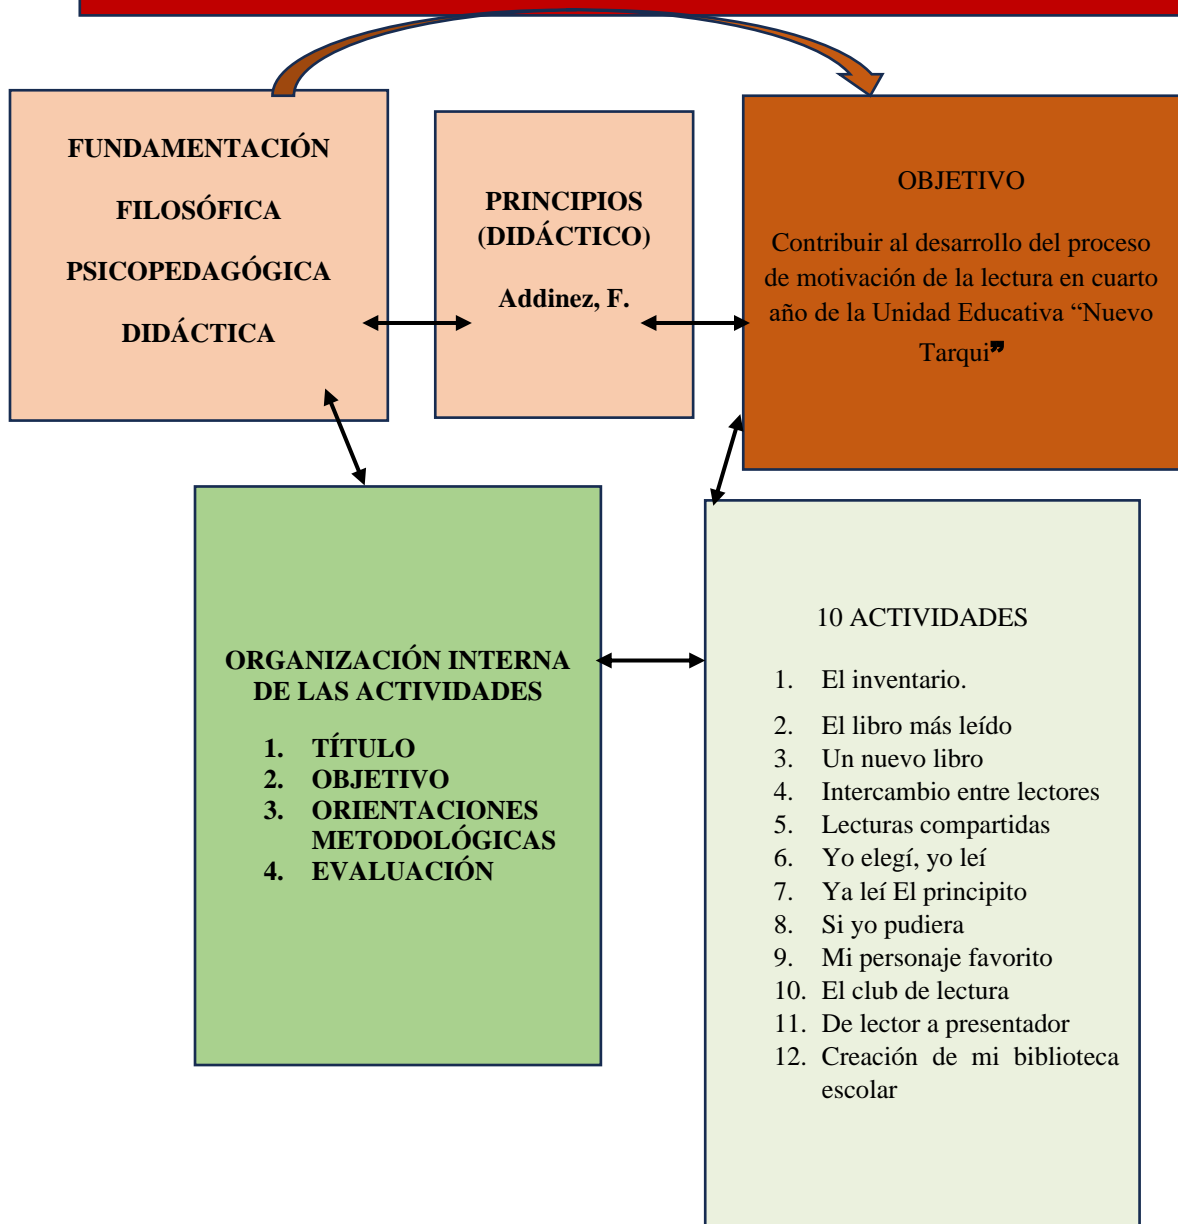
FUNDAMENTACIÓN

FILOSÓFICA

PSICOPEDAGÓGICA

DIDÁCTICA

PRINCIPIOS (DIDÁCTICO)

Addinez, F.

OBJETIVO

Contribuir al desarrollo del proceso de motivación de la lectura en cuarto año de la Unidad Educativa “Nuevo Tarqui”

ORGANIZACIÓN INTERNA DE LAS ACTIVIDADES

1. TÍTULO
2. OBJETIVO
3. ORIENTACIONES METODOLÓGICAS
4. EVALUACIÓN

10 ACTIVIDADES

1. El inventario.
2. El libro más leído
3. Un nuevo libro
4. Intercambio entre lectores
5. Lecturas compartidas
6. Yo elegí, yo leí
7. Ya leí El principito
8. Si yo pudiera
9. Mi personaje favorito
10. El club de lectura
11. De lector a presentador
12. Creación de mi biblioteca escolar